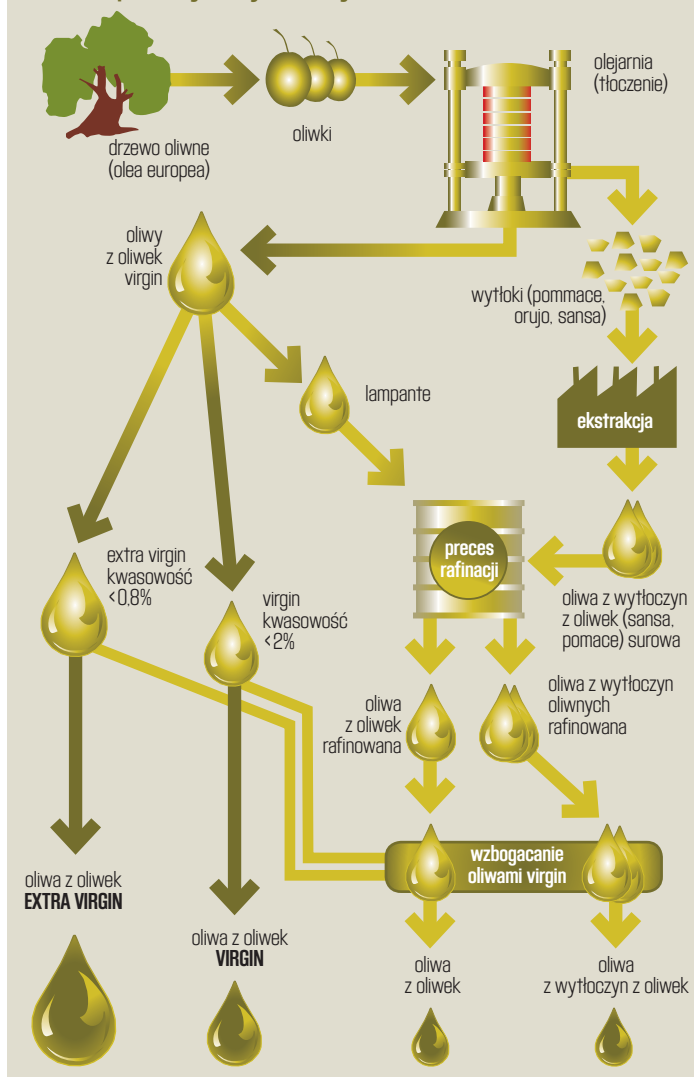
drzewo oliwne (olea europea)

oliwki

olejarnia (tłoczenie)

oliwy z oliwek virgin

wytłoki (pommace, orujo, sansa)

lampante

ekstrakcja

preces rafinacji

oliwa z wytłoczyn z oliwek (sansa, pomace) surowa

extra virgin kwasowość <0,8%

virgin kwasowość <2%

oliwa z oliwek rafinowana

oliwa z wytłoczyn oliwnych rafinowana

wzbogacanie oliwami virgin

oliwa z oliwek **EXTRA VIRGIN**

oliwa z oliwek **VIRGIN**

oliwa z oliwek

oliwa z wytłoczyn z oliwek